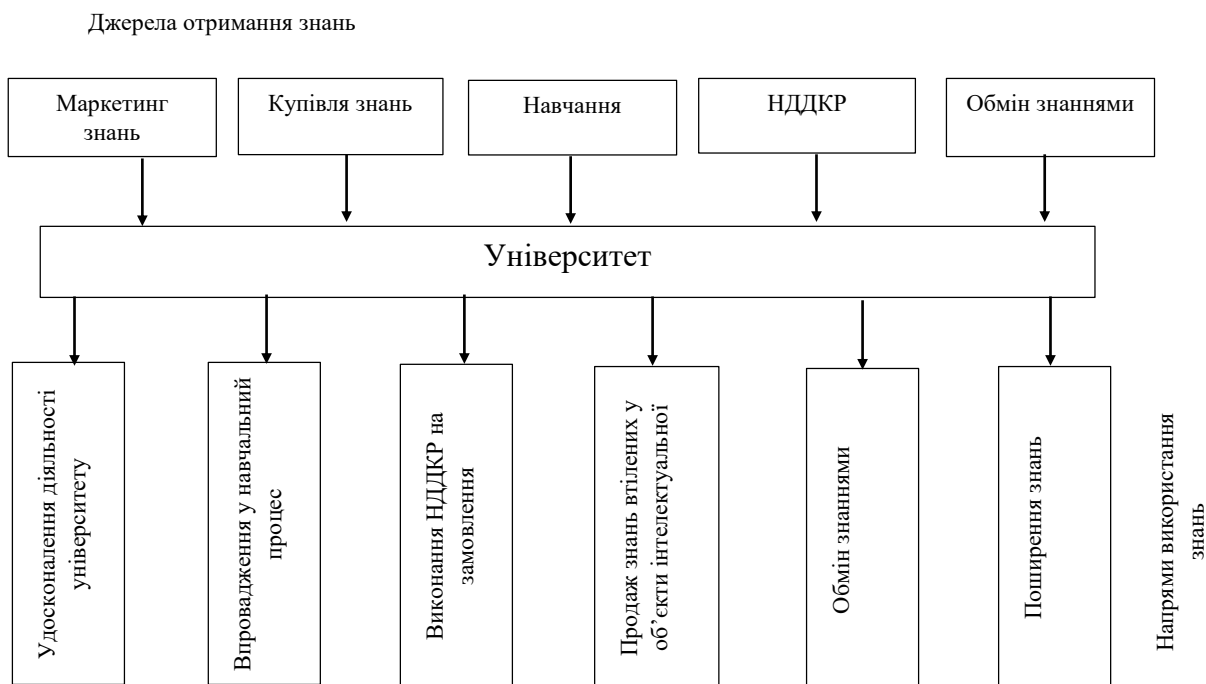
Джерела отримання знань

Маркетинг знань

Купівля знань

Навчання

НДДКР

Обмін знаннями

Університет

Удосконалення діяльності університету

Впровадження у навчальний процес

Виконання НДДКР на замовлення

Продаж знань втілених у об'єкти інтелектуальної

Обмін знаннями

Поширення знань

Напрями використання знань